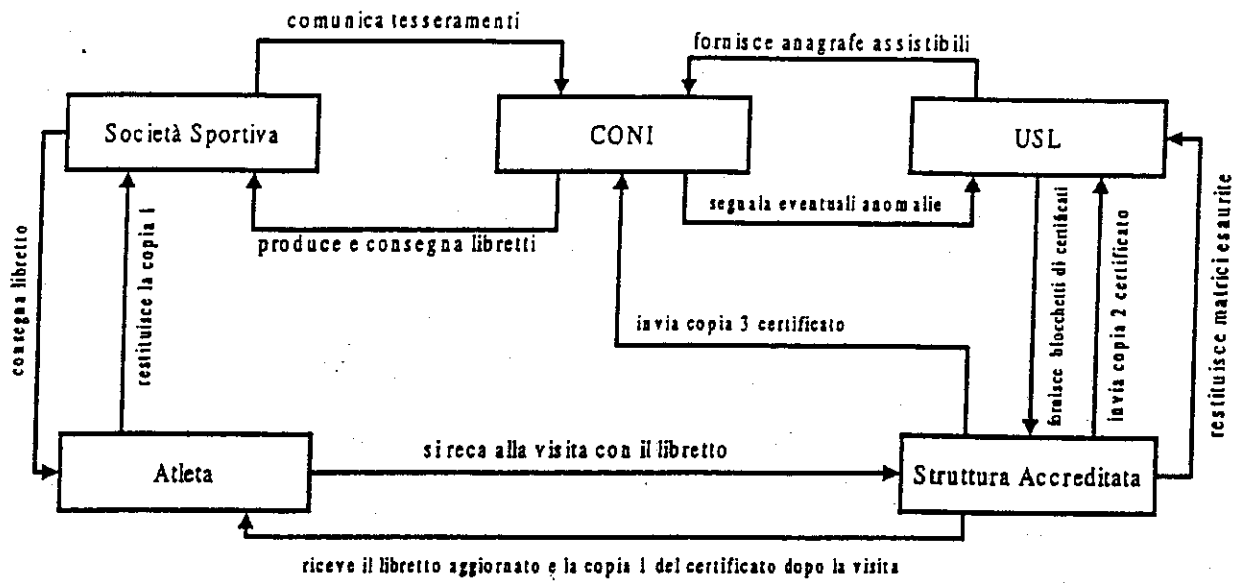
comunica tesseramenti

fornisce anagrafe assistibili

Società Sportiva

CONI

USL

segnala eventuali anomalie

produce e consegna libretti

consegna libretto

restituisce la copia 1

fornisce blocchetti di certificati

invia copia 2 certificato

restituisce matrici esaurite

invia copia 3 certificato

Atleta

si reca alla visita con il libretto

Struttura Accreditata

riceve il libretto aggiornato e la copia 1 del certificato dopo la visita